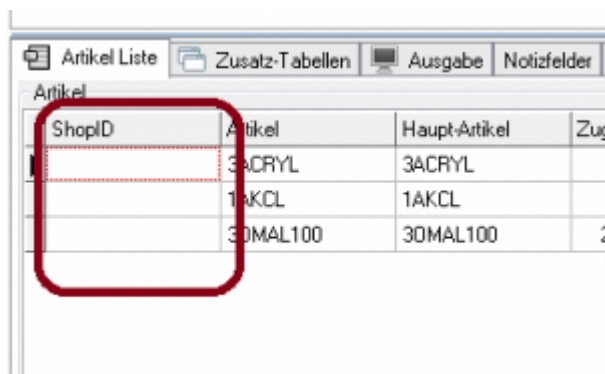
Artikel Liste | Zusatz-Tabellen | Ausgabe | Notizfelder

Artikel

| ShopID | Artikel | Haupt-Artikel | Zu |
|---|---|---|---|
| | 3ACRYL | 3ACRYL | |
| | 1AKCL | 1AKCL | |
| | 30MAL100 | 30MAL100 | 2 |